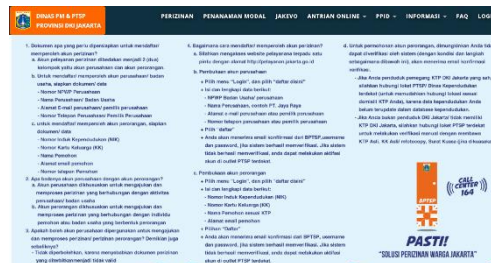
DINAS PM & PTSP PROVINSI DKI JAKARTA

PERIZINAN PENANAMAN MODAL JAKEVO ANTRIAN ONLINE • PPID • INFORMASI • FAQ LOG

1. Dokumen apa yang perlu dipersiapkan untuk mendaftar/ memperoleh akun perizinan?
a. Akun perusahaan perizinan dibedakan menjadi 2 (dua) kelompok yaitu akun perusahaan dan akun perorangan.
b. Untuk mendaftar/ memperoleh akun perusahaan/ badan usaha, siapkan dokumen/ data:
- Nomor NPWP Perusahaan
- Nama Perusahaan/ Badan Usaha
- Alamat E-mail perusahaan/ pemilik perusahaan
- Nomor Telepon Perusahaan/ Pemilik Perusahaan
c. Untuk mendaftar/ memperoleh akun perorangan, siapkan dokumen/ data:
- Nomor Induk Kependudukan (NIK)
- Nomor Kartu Keluarga (KK)
- Nama Pemohon
- Alamat email pemohon
- Nomor telepon Pemohon
2. Apa bedanya akun perusahaan dengan akun perorangan?
a. Akun perusahaan dikhususkan untuk mengajukan dan memproses perizinan yang berhubungan dengan aktivitas perusahaan/ badan usaha
b. Akun perorangan dikhususkan untuk mengajukan dan memproses perizinan yang berhubungan dengan individu pemohon atau badan usaha yang berbentuk perorangan
3. Apakah boleh akun perusahaan dipergunakan untuk mengajukan dan memproses perizinan/ perizinan perorangan? Demikian juga sebaliknya?
- Tidak diperbolehkan, karena persyaratan dokumen perizinan yang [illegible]

4. Bagaimana cara mendaftar/ memperoleh akun perizinan?
a. Silahkan mengakses website pelayanan terpadu satu pintu dengan alamat http://pelayanan.jakarta.go.id
b. Pendaftaran akun perusahaan
- Pilih menu "Login", dan pilih "daftar disini"
- Isi dan lengkapi data berikut:
- NPWP Badan Usaha/ perusahaan
- Nama Perusahaan, contoh PT. Jaya Raya
- Alamat e-mail perusahaan atau pemilik perusahaan
- Nomor Telepon perusahaan atau pemilik perusahaan
- Pilih "daftar"
- Anda akan menerima email konfirmasi dari BPTSP, username dan password, jika sistem berhasil memverifikasi. Jika sistem tidak berhasil memverifikasi, anda dapat melakukan aktifasi akun di outlet PTSP terdekat.
c. Pendaftaran akun perorangan
- Pilih menu "Login", dan pilih "daftar disini"
- Isi dan lengkapi data berikut:
- Nomor Induk Kependudukan (NIK)
- Nomor Kartu Keluarga (KK)
- Nama Pemohon sesuai KTP
- Alamat email pemohon
- Pilih "Daftar"
- Anda akan menerima email konfirmasi dari BPTSP, username dan password, jika sistem berhasil memverifikasi. Jika sistem tidak berhasil memverifikasi, anda dapat melakukan aktifasi akun di outlet PTSP terdekat.

d. Untuk pemohon akun perorangan, dimungkinkan Anda tidak dapat diverifikasi oleh sistem dengan kondisi dan langkah selanjutnya dibawah ini, akan menerima email konfirmasi sebagai berikut:
- Jika Anda penduduk pendatang KTP DKI Jakarta yang sudah silahkan hubungi loket PTSP/ Dinas Kependudukan terdekat (untuk memudahkan hubungi lokasi sesuai domisili KTP Anda), karena data kependudukan Anda belum terupdate dalam database kependudukan.
- Jika Anda bukan penduduk DKI Jakarta/ tidak memiliki KTP DKI Jakarta, silahkan hubungi loket PTSP terdekat untuk melakukan verifikasi manual dengan membawa KTP Asli, KK Asli/ fotocopy, buat Kuasa (jika dikuasakan)

CALL CENTER 164

PTSP

PASTI!
"SOLUSI PERIZINAN WARGA JAKARTA"